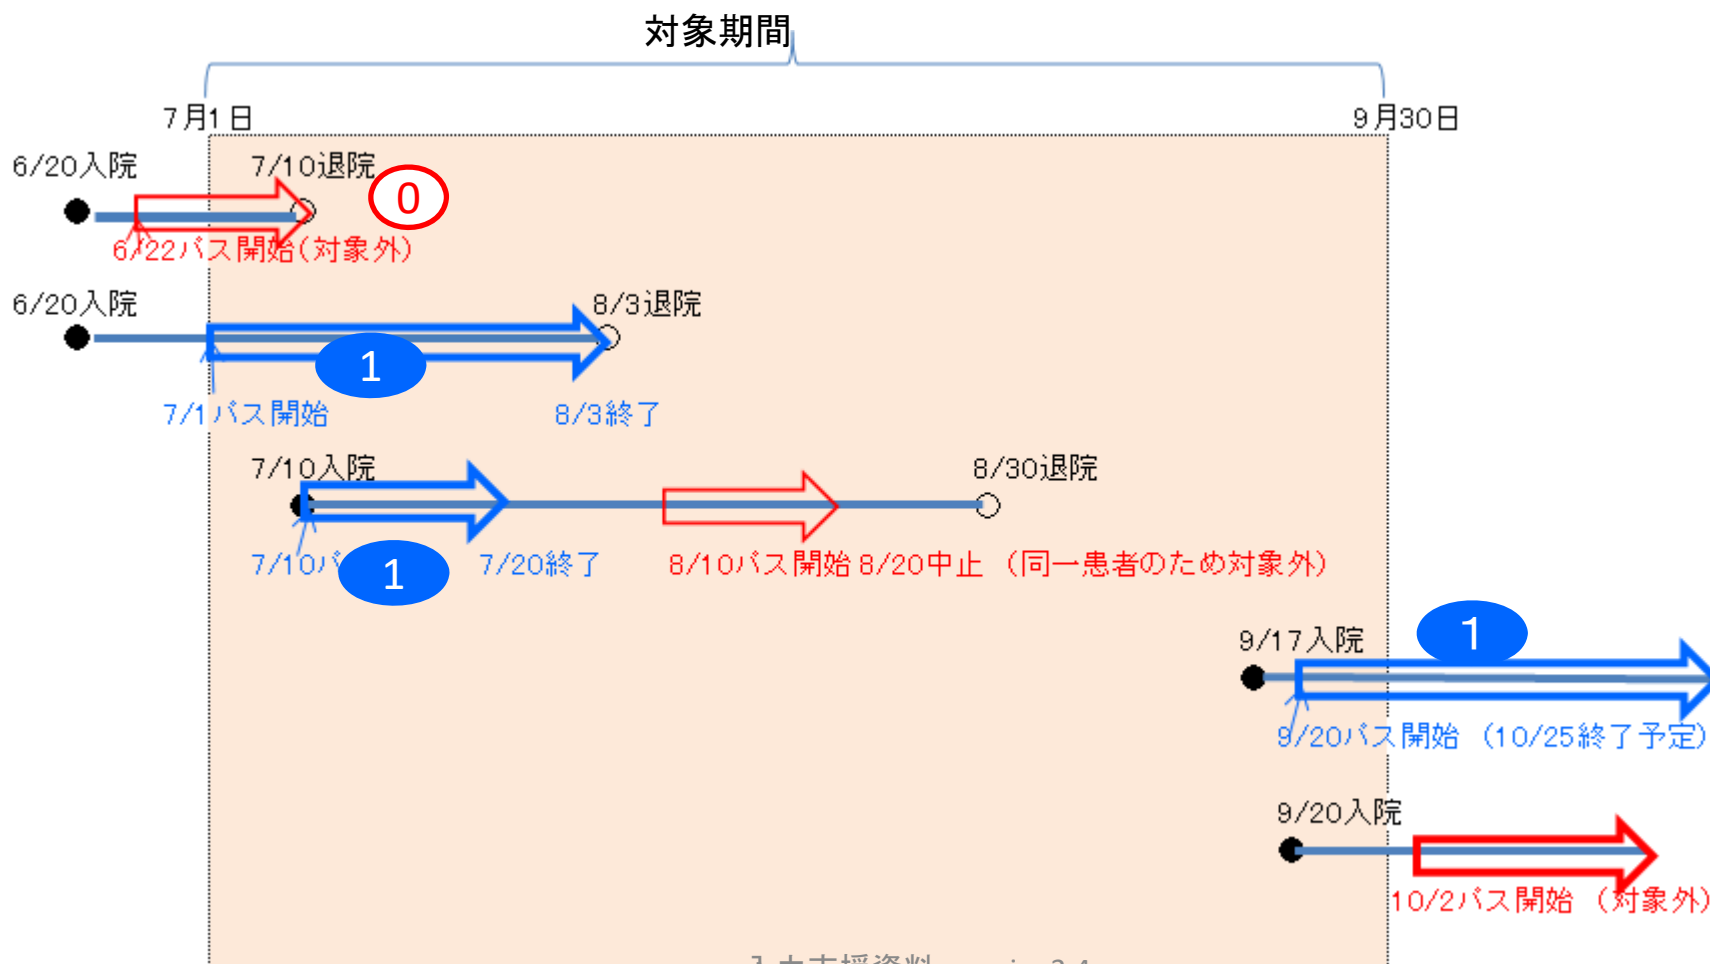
対象期間

7月1日

9月30日

6/20入院

7/10退院

0

6/22パス開始(対象外)

6/20入院

8/3退院

1

7/1パス開始

8/3終了

7/10入院

8/30退院

7/10パ

1

7/20終了

8/10パス開始 8/20中止 (同一患者のため対象外)

9/17入院

1

9/20パス開始 (10/25終了予定)

9/20入院

10/2パス開始 (対象外)

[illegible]